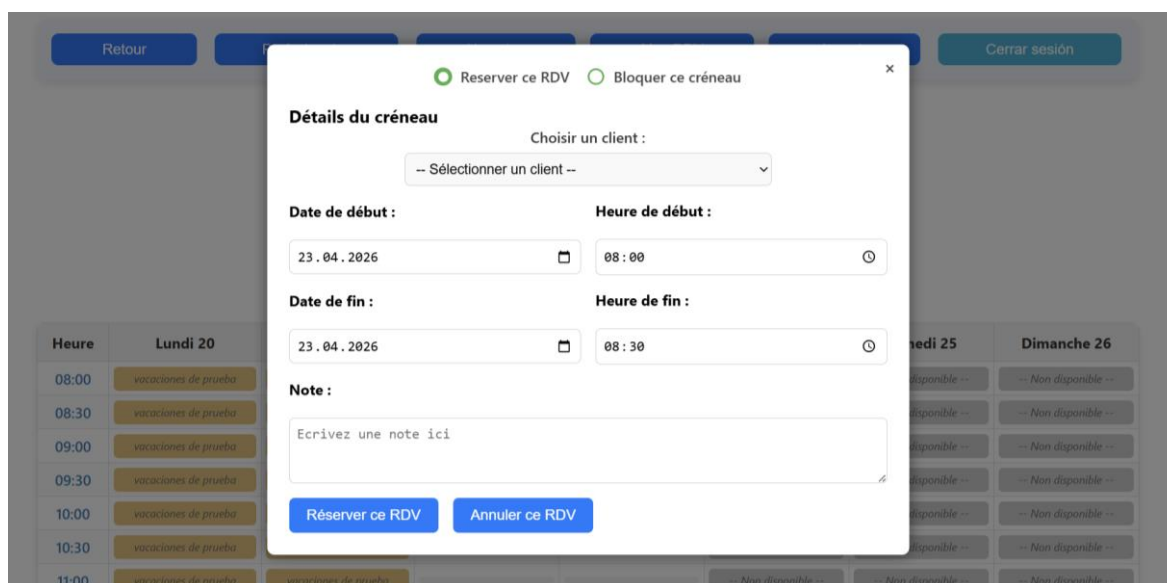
Retour

Cerrar sesión

Reserver ce RDV Bloquer ce créneau

×

Détails du créneau

Choisir un client :

-- Sélectionner un client --

Date de début :

23.04.2026

Heure de début :

08:00

Date de fin :

23.04.2026

Heure de fin :

08:30

Note :

Ecrivez une note ici

Réserver ce RDV

Annuler ce RDV

| Heure | Lundi 20 | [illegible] | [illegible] | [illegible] | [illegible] | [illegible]edi 25 | Dimanche 26 |
|---|---|---|---|---|---|---|---|
| 08:00 | vacaciones de prueba | | | | | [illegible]disponible -- | -- Non disponible -- |
| 08:30 | vacaciones de prueba | | | | | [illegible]disponible -- | -- Non disponible -- |
| 09:00 | vacaciones de prueba | | | | | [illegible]disponible -- | -- Non disponible -- |
| 09:30 | vacaciones de prueba | | | | | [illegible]disponible -- | -- Non disponible -- |
| 10:00 | vacaciones de prueba | | | | | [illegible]disponible -- | -- Non disponible -- |
| 10:30 | vacaciones de prueba | | | | | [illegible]disponible -- | -- Non disponible -- |
| 11:00 | vacaciones de prueba | vacaciones de prueba | | | -- Non disponible -- | -- Non disponible -- | -- Non disponible -- |